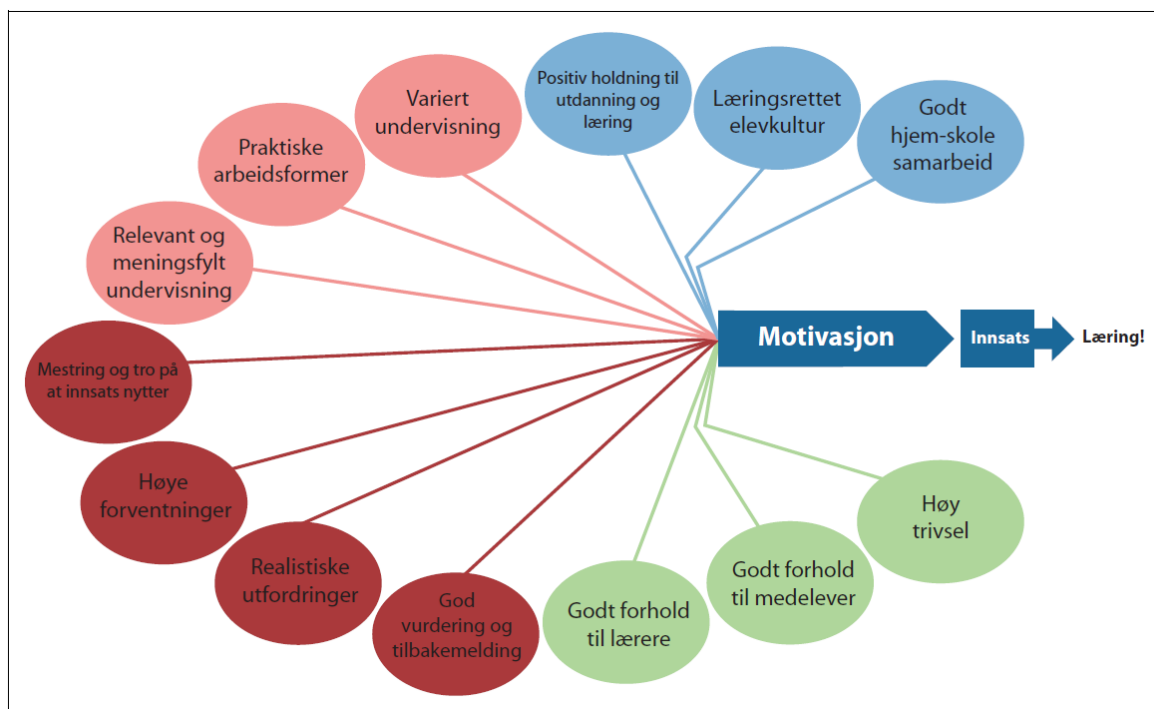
Variert undervisning

Positiv holdning til utdanning og læring

Læringsrettet elevkultur

Godt hjem-skole samarbeid

Praktiske arbeidsformer

Relevant og meningsfylt undervisning

Mestring og tro på at innsats nytter

Motivasjon

Innsats

Læring!

Høye forventninger

Høy trivsel

Realistiske utfordringer

Godt forhold til medelever

God vurdering og tilbakemelding

Godt forhold til lærere